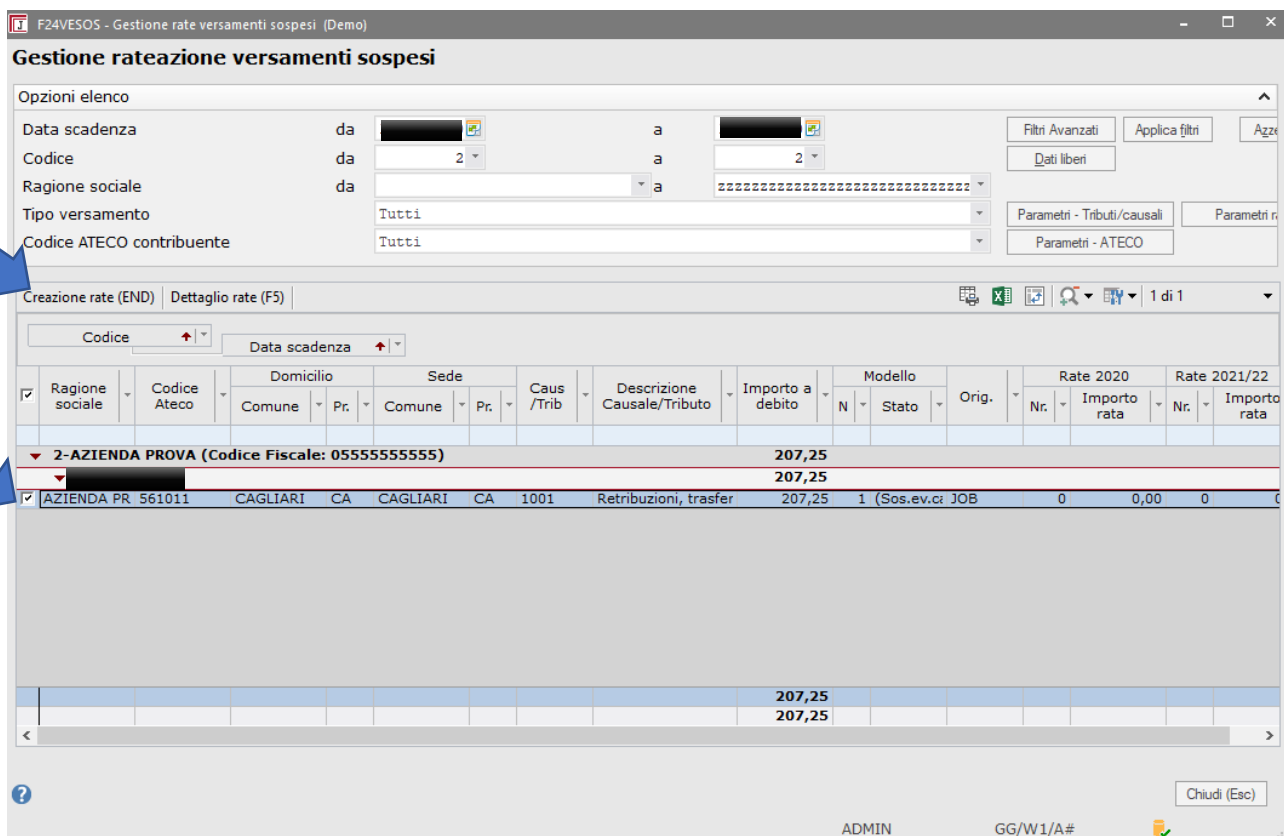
F24VESOS - Gestione rate versamenti sospesi (Demo)

Gestione rateazione versamenti sospesi

Opzioni elenco

Data scadenza da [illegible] a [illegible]
Codice da 2 a 2
Ragione sociale da a zzzzzzzzzzzzzzzzzzzzzzzzzzzzz
Tipo versamento Tutti
Codice ATECO contribuente Tutti

Filtri Avanzati
Applica filtri
Azz
Dati liberi
Parametri - Tributi/causali
Parametri r
Parametri - ATECO

Creazione rate (END) | Dettaglio rate (F5)

1 di 1

Codice
Data scadenza

| | Ragione sociale | Codice Ateco | Domicilio Comune | Domicilio Pr. | Sede Comune | Sede Pr. | Caus /Trib | Descrizione Causale/Tributo | Importo a debito | Modello N | Modello Stato | Orig. | Rate 2020 Nr. | Rate 2020 Importo rata | Rate 2021/22 Nr. | Rate 2021/22 Importo rata |
|---|---|---|---|---|---|---|---|---|---|---|---|---|---|---|---|---|
| | 2-AZIENDA PROVA (Codice Fiscale: 05555555555) | | | | | | | | 207,25 | | | | | | | |
| | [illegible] | | | | | | | | 207,25 | | | | | | | |
| ☑ | AZIENDA PR | 561011 | CAGLIARI | CA | CAGLIARI | CA | 1001 | Retribuzioni, trasfer | 207,25 | 1 | (Sos.ev.ca | JOB | 0 | 0,00 | 0 | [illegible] |
| | | | | | | | | | 207,25 | | | | | | | |
| | | | | | | | | | 207,25 | | | | | | | |

Chiudi (Esc)

ADMIN GG/W1/A#